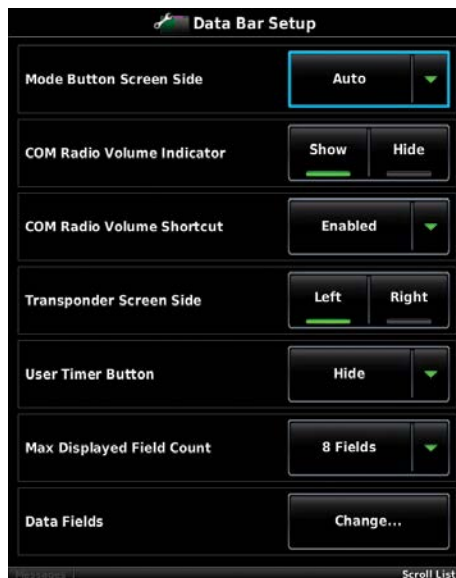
Data Bar Setup

Mode Button Screen Side
Auto

COM Radio Volume Indicator
Show
Hide

COM Radio Volume Shortcut
Enabled

Transponder Screen Side
Left
Right

User Timer Button
Hide

Max Displayed Field Count
8 Fields

Data Fields
Change...

Messages
Scroll List